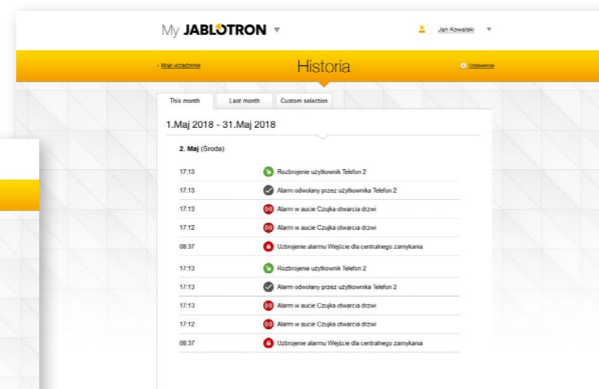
My JABLOTRON ▾

Jan Kowalski ▾

‹ Moje urządzenia

Historia

Ustawienia

This month

Last month

Custom selection

1.Maj 2018 - 31.Maj 2018

2. Maj (Środa)

| | |
|---|---|
| 17:13 | Rozbrojenie użytkownik Telefon 2 |
| 17:13 | Alarm odwołany przez użytkownika Telefon 2 |
| 17:13 | Alarm w aucie Czujka otwarcia drzwi |
| 17:12 | Alarm w aucie Czujka otwarcia drzwi |
| 08:37 | Uzbrojenie alarmu Wejście dla centralnego zamykania |
| 17:13 | Rozbrojenie użytkownik Telefon 2 |
| 17:13 | Alarm odwołany przez użytkownika Telefon 2 |
| 17:13 | Alarm w aucie Czujka otwarcia drzwi |
| 17:12 | Alarm w aucie Czujka otwarcia drzwi |
| 08:37 | Uzbrojenie alarmu Wejście dla centralnego zamykania |